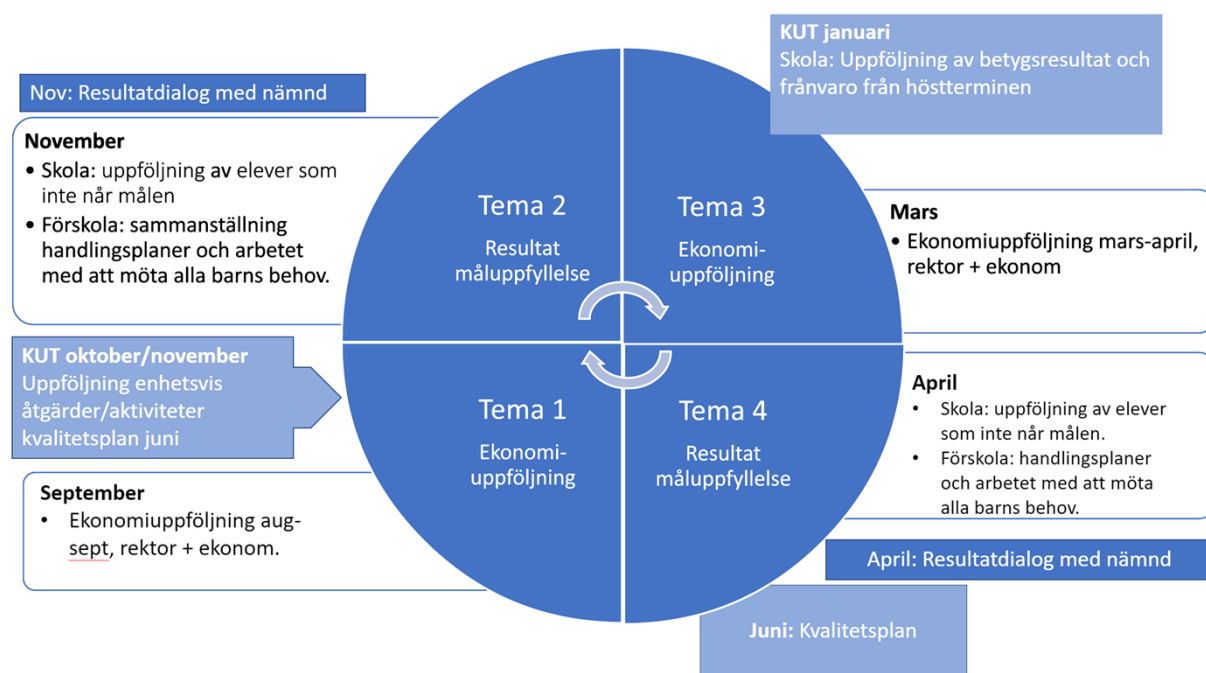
Nov: Resultatdialog med nämnd

November
• Skola: uppföljning av elever som inte når målen
• Förskola: sammanställning handlingsplaner och arbetet med att möta alla barns behov.

KUT oktober/november
Uppföljning enhetsvis åtgärder/aktiviteter kvalitetsplan juni

September
• Ekonomiuppföljning aug-sept, rektor + ekonom.

Tema 2
Resultat måluppfyllelse

Tema 3
Ekonomi-uppföljning

Tema 1
Ekonomi-uppföljning

Tema 4
Resultat måluppfyllelse

KUT januari
Skola: Uppföljning av betygsresultat och frånvaro från höstterminen

Mars
• Ekonomiuppföljning mars-april, rektor + ekonom

April
• Skola: uppföljning av elever som inte når målen.
• Förskola: handlingsplaner och arbetet med att möta alla barns behov.

April: Resultatdialog med nämnd

Juni: Kvalitetsplan